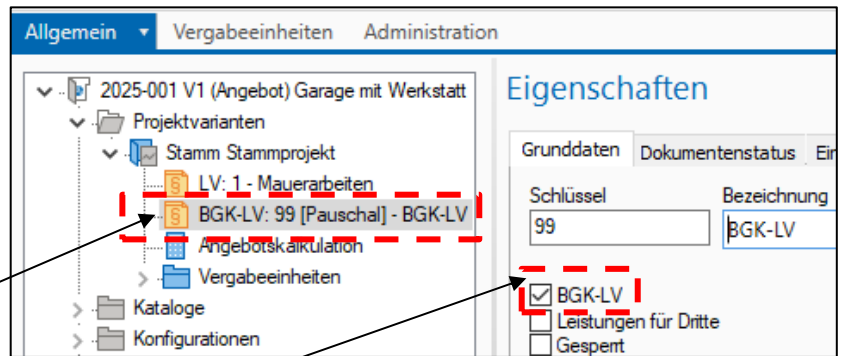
Allgemein ▾ Vergabeeinheiten Administration

2025-001 V1 (Angebot) Garage mit Werkstatt
Projektvarianten
Stamm Stammprojekt
LV: 1 - Mauerarbeiten
BGK-LV: 99 [Pauschal] - BGK-LV
Angebotskalkulation
Vergabeeinheiten
Kataloge
Konfigurationen

Eigenschaften

Grunddaten Dokumentenstatus Ein

Schlüssel
99

Bezeichnung
BGK-LV

BGK-LV
Leistungen für Dritte
Gesperrt